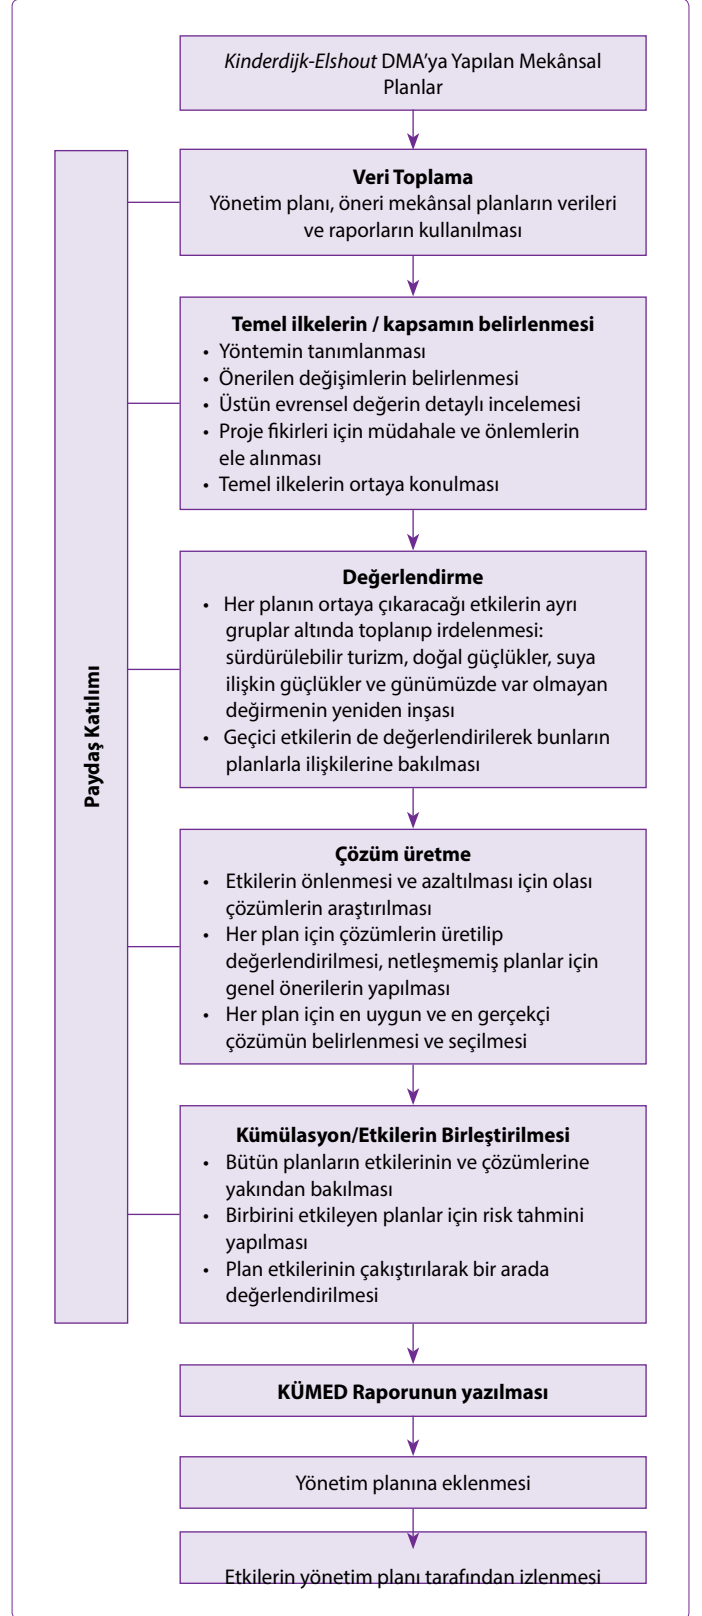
Kinderdijk-Elshout DMA'ya Yapılan Mekânsal Planlar

Paydaş Katılımı

**Veri Toplama**
Yönetim planı, öneri mekânsal planların verileri ve raporların kullanılması

**Temel ilkelerin / kapsamın belirlenmesi**
• Yöntemin tanımlanması
• Önerilen değişimlerin belirlenmesi
• Üstün evrensel değerin detaylı incelemesi
• Proje fikirleri için müdahale ve önlemlerin ele alınması
• Temel ilkelerin ortaya konulması

**Değerlendirme**
• Her planın ortaya çıkaracağı etkilerin ayrı gruplar altında toplanıp irdelenmesi: sürdürülebilir turizm, doğal güçlükler, suya ilişkin güçlükler ve günümüzde var olmayan değirmenin yeniden inşası
• Geçici etkilerin de değerlendirilerek bunların planlarla ilişkilerine bakılması

**Çözüm üretme**
• Etkilerin önlenmesi ve azaltılması için olası çözümlerin araştırılması
• Her plan için çözümlerin üretilip değerlendirilmesi, netleşmemiş planlar için genel önerilerin yapılması
• Her plan için en uygun ve en gerçekçi çözümün belirlenmesi ve seçilmesi

**Kümülasyon/Etkilerin Birleştirilmesi**
• Bütün planların etkilerinin ve çözümlerine yakından bakılması
• Birbirini etkileyen planlar için risk tahmini yapılması
• Plan etkilerinin çakıştırılarak bir arada değerlendirilmesi

**KÜMED Raporunun yazılması**

Yönetim planına eklenmesi

Etkilerin yönetim planı tarafından izlenmesi